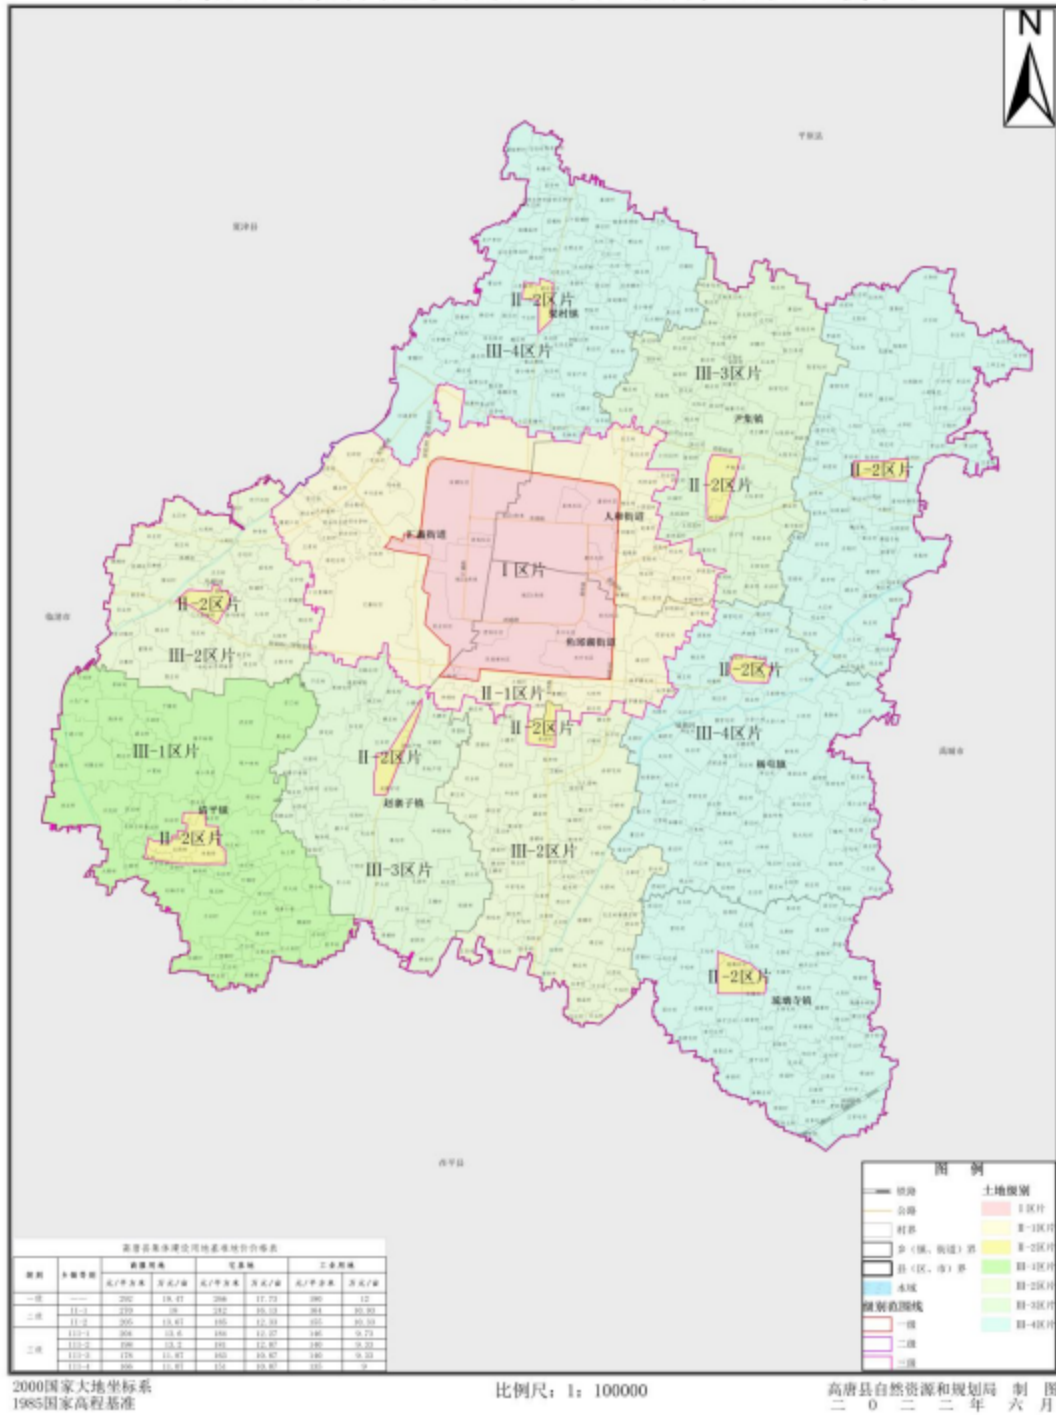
N

II-2区片
III-4区片
III-3区片
II-2区片
II-2区片
人和街道
I区片
II-2区片
III-2区片
II-1区片
II-2区片
II-2区片
III-4区片
III-1区片
II-2区片
II-2区片
III-3区片
III-2区片
II-2区片

图例
铁路
公路
村界
乡（镇、街道）界
县（区、市）界
水域
级别范围线
一级
二级
三级
土地级别
I区片
II-1区片
II-2区片
III-1区片
III-2区片
III-3区片
III-4区片

2000国家大地坐标系
1985国家高程基准
比例尺：1：100000
高唐县自然资源和规划局 制图
二〇二二年六月